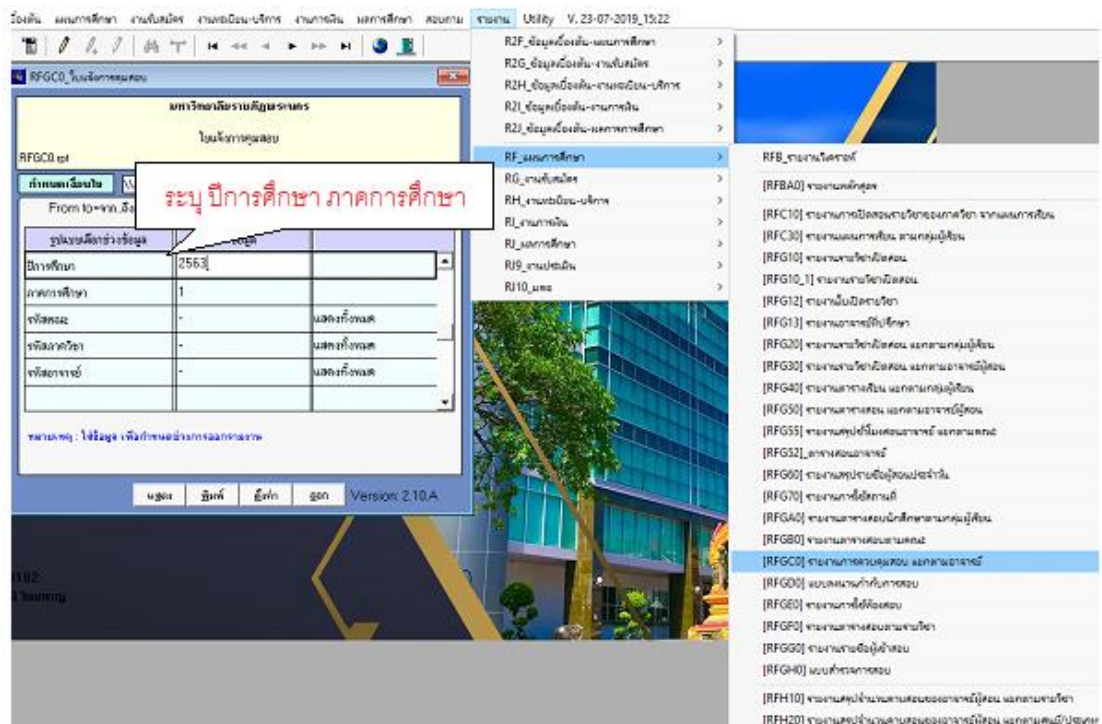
ข้อมูล แผนการศึกษา งานรับสมัคร งานทะเบียน-บริการ งานการเงิน ผลการศึกษา สอบถาม รายงาน Utility V. 23-07-2019_15:22

RFGC0_ใบแจ้งการคุมสอบ

มหาวิทยาลัยราชภัฏพระนคร

ใบแจ้งการคุมสอบ

RFGC0.rpt

กำหนดเงื่อนไข

From to=จาก..ถึง

ระบุ ปีการศึกษา ภาคการศึกษา

| รูปแบบเลือกช่วงข้อมูล | ข้อมูล | |
|---|---|---|
| ปีการศึกษา | 2563 | |
| ภาคการศึกษา | 1 | |
| รหัสคณะ | - | แสดงทั้งหมด |
| รหัสภาควิชา | - | แสดงทั้งหมด |
| รหัสอาจารย์ | - | แสดงทั้งหมด |

หมายเหตุ : ใส่ข้อมูล เพื่อกำหนดช่วงการออกรายงาน

แสดง พิมพ์ ส่งค่า ออก Version: 2.10.A

R2F_ข้อมูลเบื้องต้น-แผนการศึกษา
R2G_ข้อมูลเบื้องต้น-งานรับสมัคร
R2H_ข้อมูลเบื้องต้น-งานทะเบียน-บริการ
R2I_ข้อมูลเบื้องต้น-งานการเงิน
R2J_ข้อมูลเบื้องต้น-ผลการศึกษา
RF_แผนการศึกษา
RG_งานรับสมัคร
RH_งานทะเบียน-บริการ
RI_งานการเงิน
RJ_ผลการศึกษา
RJ9_งานประเมิน
RJ10_อื่นๆ

RFB_รายงานวิเคราะห์
[RFBA0] รายงานหลักสูตร
[RFC10] รายงานการเปิดสอนรายวิชาของภาควิชา จากแผนการเรียน
[RFC30] รายงานแผนการเรียน ตามกลุ่มผู้เรียน
[RFG10] รายงานรายวิชาเปิดสอน
[RFG10_1] รายงานรายวิชาเปิดสอน
[RFG12] รายงานเปิดรายวิชา
[RFG13] รายงานอาจารย์ที่ปรึกษา
[RFG20] รายงานรายวิชาเปิดสอน แยกตามกลุ่มผู้เรียน
[RFG30] รายงานรายวิชาเปิดสอน แยกตามอาจารย์ผู้สอน
[RFG40] รายงานตารางเรียน แยกตามกลุ่มผู้เรียน
[RFG50] รายงานตารางสอน แยกตามอาจารย์ผู้สอน
[RFG55] รายงานสรุปชั่วโมงสอนอาจารย์ แยกตามคณะ
[RFG52]_ตารางสอนอาจารย์
[RFG60] รายงานสรุปรายชื่อผู้สอนประจำวัน
[RFG70] รายงานการใช้สถานที่
[RFGA0] รายงานตารางสอบนักศึกษาตามกลุ่มผู้เรียน
[RFGB0] รายงานตารางสอบตามคณะ
[RFGC0] รายงานการควบคุมสอบ แยกตามอาจารย์
[RFGD0] แบบลงนามกำกับการสอบ
[RFGE0] รายงานการใช้ห้องสอบ
[RFGF0] รายงานตารางสอบตามรายวิชา
[RFGG0] รายงานรายชื่อผู้เข้าสอบ
[RFGH0] แบบสำรวจการสอบ
[RFH10] รายงานสรุปจำนวนคาบสอนของอาจารย์ผู้สอน แยกตามรายวิชา
[RFH20] รายงานสรุปจำนวนคาบสอนของอาจารย์ผู้สอน แยกตามศูนย์/ประเภท